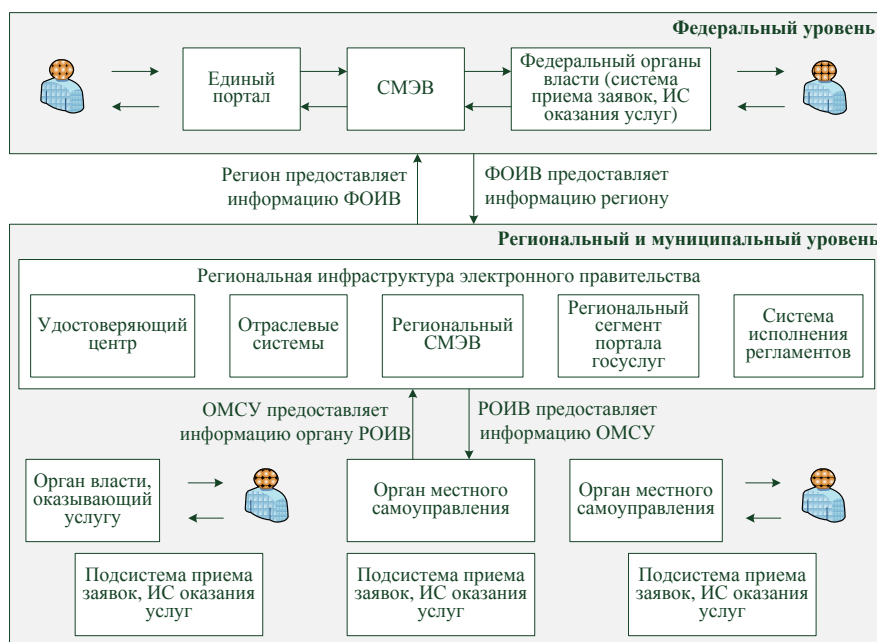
Федеральный уровень

Единый портал

СМЭВ

Федеральный органы власти (система приема заявок, ИС оказания услуг)

Регион предоставляет информацию ФОИВ

ФОИВ предоставляет информацию региону

Региональный и муниципальный уровень

Региональная инфраструктура электронного правительства

Удостоверяющий центр

Отраслевые системы

Региональный СМЭВ

Региональный сегмент портала госуслуг

Система исполнения регламентов

ОМСУ предоставляет информацию органу РОИВ

РОИВ предоставляет информацию ОМСУ

Орган власти, оказывающий услугу

Орган местного самоуправления

Орган местного самоуправления

Подсистема приема заявок, ИС оказания услуг

Подсистема приема заявок, ИС оказания услуг

Подсистема приема заявок, ИС оказания услуг